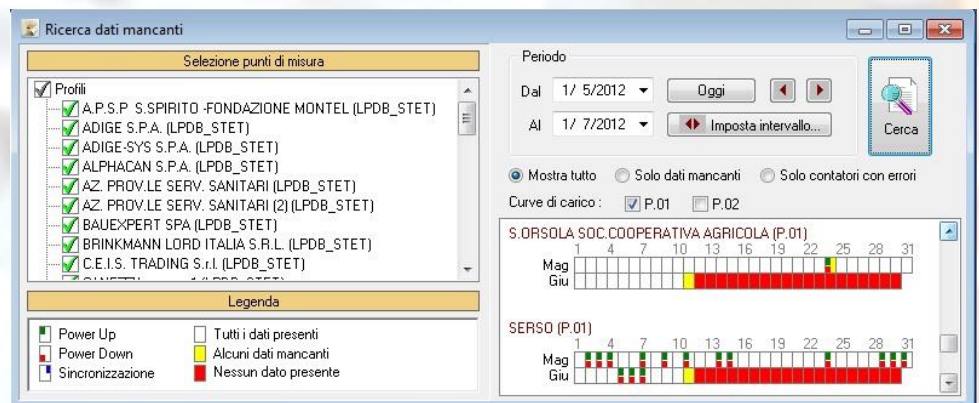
Ricerca dati mancanti

Selezione punti di misura

Profili
A.P.S.P. S.SPIRITO -FONDAZIONE MONTEL (LPDB_STET)
ADIGE S.P.A. (LPDB_STET)
ADIGE-SYS S.P.A. (LPDB_STET)
ALPHACAN S.P.A. (LPDB_STET)
AZ. PROV.LE SERV. SANITARI (LPDB_STET)
AZ. PROV.LE SERV. SANITARI (2) (LPDB_STET)
BAUEXPERT SPA (LPDB_STET)
BRINKMANN LORD ITALIA S.R.L. (LPDB_STET)
C.E.I.S. TRADING S.r.l. (LPDB_STET)
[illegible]

Legenda

Power Up
Power Down
Sincronizzazione
Tutti i dati presenti
Alcuni dati mancanti
Nessun dato presente

Periodo
Dal 1/ 5/2012
Al 1/ 7/2012
Oggi
Imposta intervallo...
Cerca

Mostra tutto
Solo dati mancanti
Solo contatori con errori

Curve di carico : P.01 P.02

S.ORSOLA SOC.COOPERATIVA AGRICOLA (P.01)
1 4 7 10 13 16 19 22 25 28 31
Mag
Giu

SERSO (P.01)
1 4 7 10 13 16 19 22 25 28 31
Mag
Giu